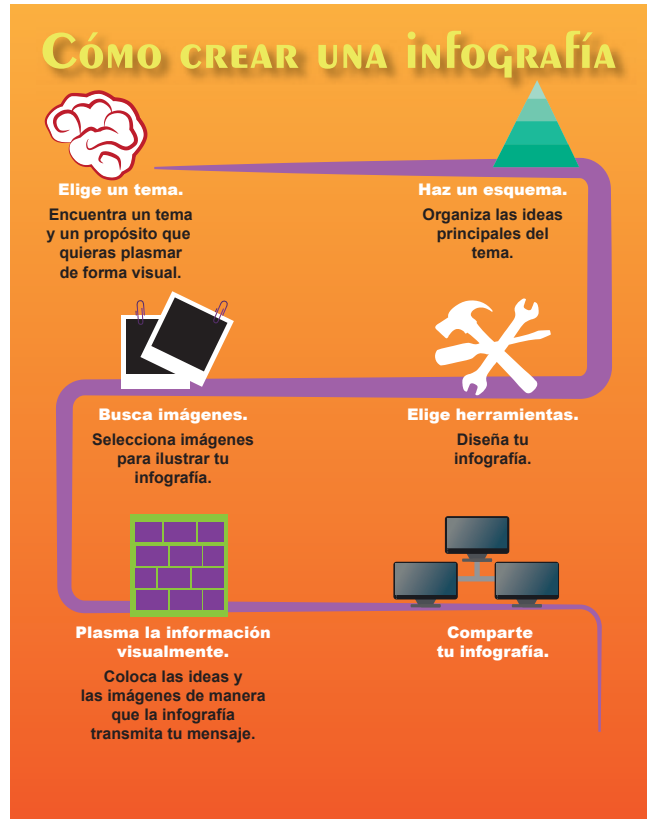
Cómo crear una infografía

Elige un tema.

Encuentra un tema y un propósito que quieras plasmar de forma visual.

Haz un esquema.

Organiza las ideas principales del tema.

Busca imágenes.

Selecciona imágenes para ilustrar tu infografía.

Elige herramientas.

Diseña tu infografía.

Plasma la información visualmente.

Coloca las ideas y las imágenes de manera que la infografía transmita tu mensaje.

Comparte tu infografía.